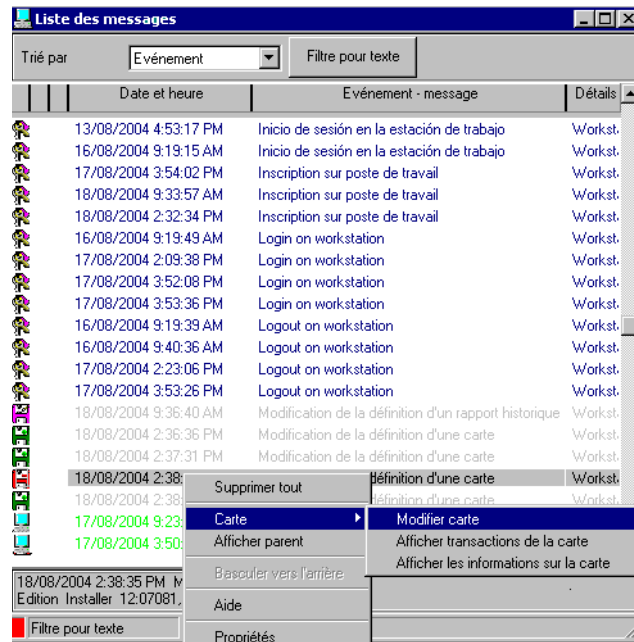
Liste des messages

Trié par | Evénement | Filtre pour texte

| | | Date et heure | Evénement - message | Détails |
|---|---|---|---|---|
| | | 13/08/2004 4:53:17 PM | Inicio de sesión en la estación de trabajo | Workst |
| | | 16/08/2004 9:19:15 AM | Inicio de sesión en la estación de trabajo | Workst |
| | | 17/08/2004 3:54:02 PM | Inscription sur poste de travail | Workst |
| | | 18/08/2004 9:33:57 AM | Inscription sur poste de travail | Workst |
| | | 18/08/2004 2:32:34 PM | Inscription sur poste de travail | Workst |
| | | 16/08/2004 9:19:49 AM | Login on workstation | Workst |
| | | 17/08/2004 2:09:38 PM | Login on workstation | Workst |
| | | 17/08/2004 3:52:08 PM | Login on workstation | Workst |
| | | 17/08/2004 3:53:36 PM | Login on workstation | Workst |
| | | 16/08/2004 9:19:39 AM | Logout on workstation | Workst |
| | | 16/08/2004 9:40:36 AM | Logout on workstation | Workst |
| | | 17/08/2004 2:23:06 PM | Logout on workstation | Workst |
| | | 17/08/2004 3:53:26 PM | Logout on workstation | Workst |
| | | 18/08/2004 9:36:40 AM | Modification de la définition d'un rapport historique | Workst |
| | | 18/08/2004 2:36:36 PM | Modification de la définition d'une carte | Workst |
| | | 18/08/2004 2:37:31 PM | Modification de la définition d'une carte | Workst |
| | | 18/08/2004 2:38 | définition d'une carte | Workst |
| | | 18/08/2004 2:38 | définition d'une carte | Workst |
| | | 17/08/2004 9:23 | | |
| | | 17/08/2004 3:50 | | |

Supprimer tout
Carte
Afficher parent
Basculer vers l'arrière
Aide
Propriétés

Modifier carte
Afficher transactions de la carte
Afficher les informations sur la carte

18/08/2004 2:38:35 PM M
Edition Installer 12:07081,

Filtre pour texte